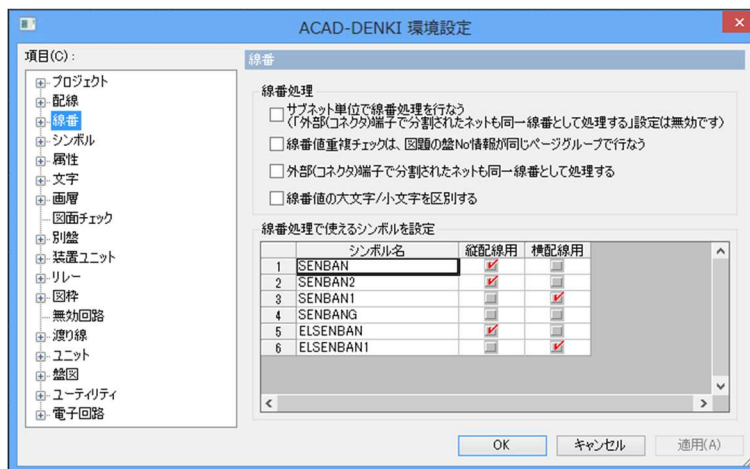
ACAD-DENKI 環境設定

項目(C):

プロジェクト
配線
線番
シンボル
属性
文字
画層
図面チェック
別盤
装置ユニット
リレー
図枠
無効回路
渡り線
ユニット
盤図
ユーティリティ
電子回路

線番

線番処理

サブネット単位で線番処理を行なう
(「外部(コネクタ)端子で分割されたネットも同一線番として処理する」設定は無効です)

線番値重複チェックは、図題の盤No情報が同じページグループで行なう

外部(コネクタ)端子で分割されたネットも同一線番として処理する

線番値の大文字/小文字を区別する

線番処理で使えるシンボルを設定

| | シンボル名 | 縦配線用 | 横配線用 |
|---|---|---|---|
| 1 | SENBAN | ✓ | |
| 2 | SENBAN2 | ✓ | |
| 3 | SENBAN1 | | ✓ |
| 4 | SENBANG | | |
| 5 | ELSENBAN | ✓ | |
| 6 | ELSENBAN1 | | ✓ |

OK
キャンセル
適用(A)